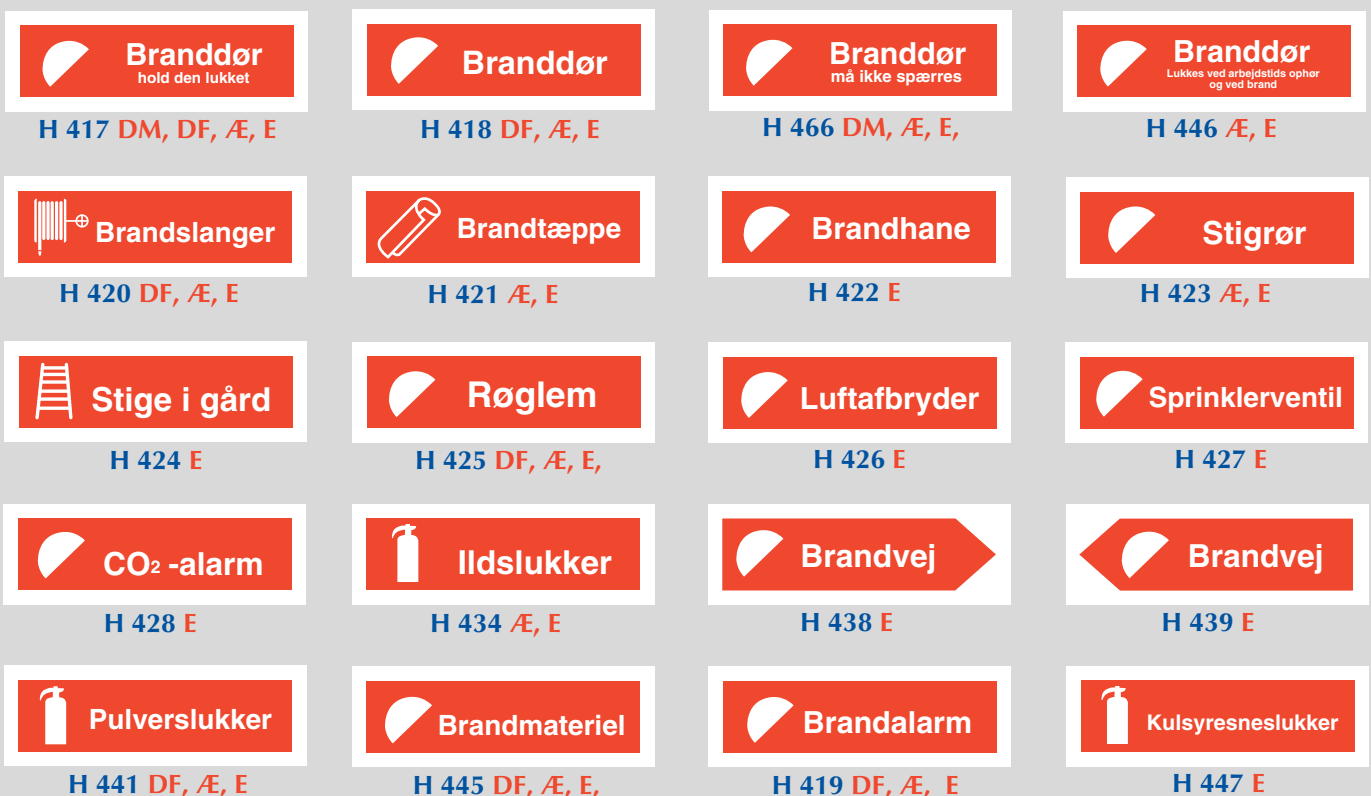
Branddør
hold den lukket
H 417 DM, DF, Æ, E

Branddør
H 418 DF, Æ, E

Branddør
må ikke spærres
H 466 DM, Æ, E,

Branddør
Lukkes ved arbejdstids ophør og ved brand
H 446 Æ, E

Brandslanger
H 420 DF, Æ, E

Brandtæppe
H 421 Æ, E

Brandhane
H 422 E

Stigrør
H 423 Æ, E

Stige i gård
H 424 E

Røglem
H 425 DF, Æ, E,

Luftafbryder
H 426 E

Sprinklerventil
H 427 E

$CO_2$ -alarm
H 428 E

Ildslukker
H 434 Æ, E

Brandvej
H 438 E

Brandvej
H 439 E

Pulverslukker
H 441 DF, Æ, E

Brandmateriel
H 445 DF, Æ, E,

Brandalarm
H 419 DF, Æ, E

Kulsyresneslukker
H 447 E